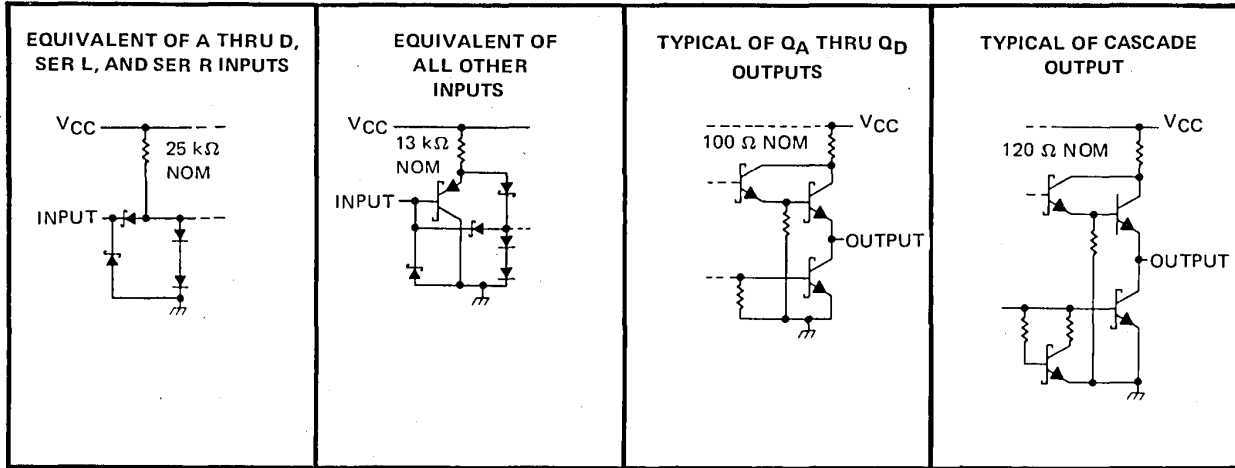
EQUIVALENT OF A THRU D, SER L, AND SER R INPUTS

$V_{CC}$

25 k$\Omega$ NOM

INPUT

EQUIVALENT OF ALL OTHER INPUTS

$V_{CC}$

13 k$\Omega$ NOM

INPUT

TYPICAL OF $Q_A$ THRU $Q_D$ OUTPUTS

$V_{CC}$

100 $\Omega$ NOM

OUTPUT

TYPICAL OF CASCADE OUTPUT

$V_{CC}$

120 $\Omega$ NOM

OUTPUT